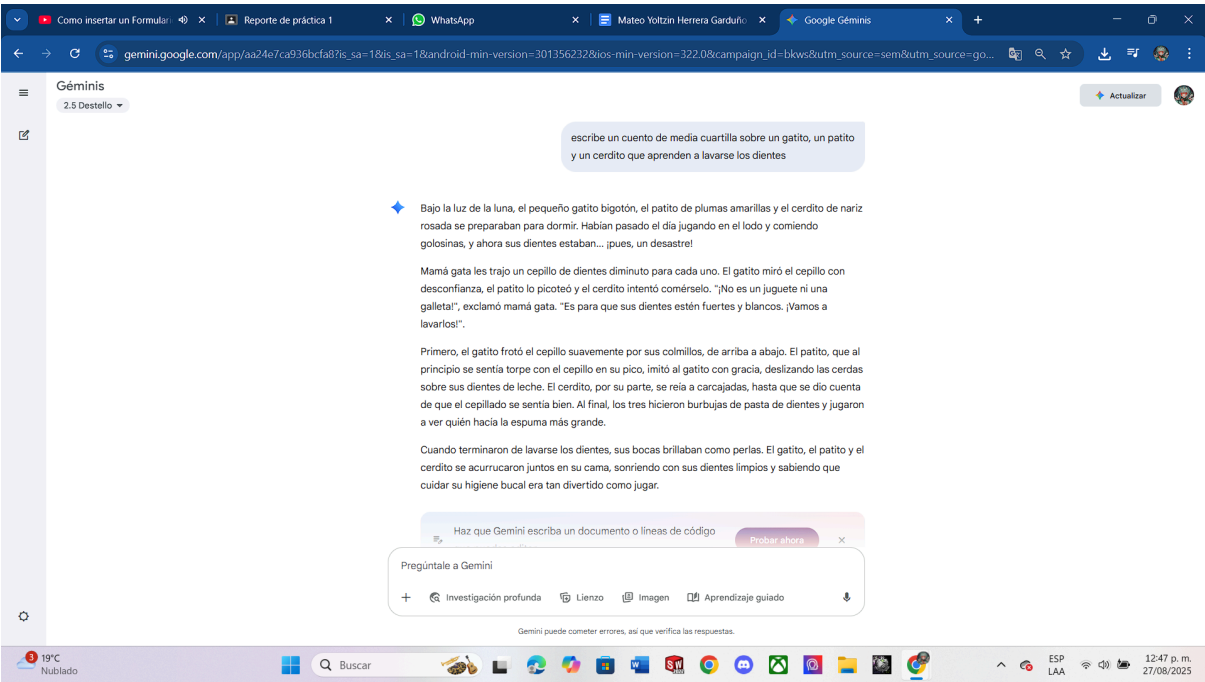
Como insertar un Formulari
Reporte de práctica 1
WhatsApp
Mateo Yoltzin Herrera Garduño
Google Géminis
gemini.google.com/app/aa24e7ca936bcfa8?is_sa=1&is_sa=1&android-min-version=301356232&ios-min-version=322.0&campaign_id=bkws&utm_source=sem&utm_source=go...

Géminis
2.5 Destello
Actualizar

escribe un cuento de media cuartilla sobre un gatito, un patito y un cerdito que aprenden a lavarse los dientes

Bajo la luz de la luna, el pequeño gatito bigotón, el patito de plumas amarillas y el cerdito de nariz rosada se preparaban para dormir. Habían pasado el día jugando en el lodo y comiendo golosinas, y ahora sus dientes estaban... ¡pues, un desastre!

Mamá gata les trajo un cepillo de dientes diminuto para cada uno. El gatito miró el cepillo con desconfianza, el patito lo picoteó y el cerdito intentó comérselo. "¡No es un juguete ni una galleta!", exclamó mamá gata. "Es para que sus dientes estén fuertes y blancos. ¡Vamos a lavarlos!".

Primero, el gatito frotó el cepillo suavemente por sus colmillos, de arriba a abajo. El patito, que al principio se sentía torpe con el cepillo en su pico, imitó al gatito con gracia, deslizando las cerdas sobre sus dientes de leche. El cerdito, por su parte, se reía a carcajadas, hasta que se dio cuenta de que el cepillado se sentía bien. Al final, los tres hicieron burbujas de pasta de dientes y jugaron a ver quién hacía la espuma más grande.

Cuando terminaron de lavarse los dientes, sus bocas brillaban como perlas. El gatito, el patito y el cerdito se acurrucaron juntos en su cama, sonriendo con sus dientes limpios y sabiendo que cuidar su higiene bucal era tan divertido como jugar.

Haz que Gemini escriba un documento o líneas de código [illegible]
Probar ahora

Pregúntale a Gemini
Investigación profunda
Lienzo
Imagen
Aprendizaje guiado

Gemini puede cometer errores, así que verifica las respuestas.

19°C
Nublado
Buscar
ESP
LAA
12:47 p. m.
27/08/2025